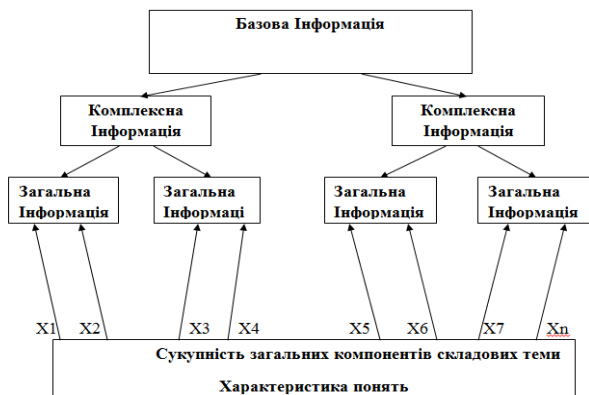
Базова Інформація

Комплексна Інформація

Комплексна Інформація

Загальна Інформація

Загальна Інформаці

Загальна Інформація

Загальна Інформація

X1 X2 X3 X4 X5 X6 X7 Xn

Сукупність загальних компонентів складових теми

Характеристика понять